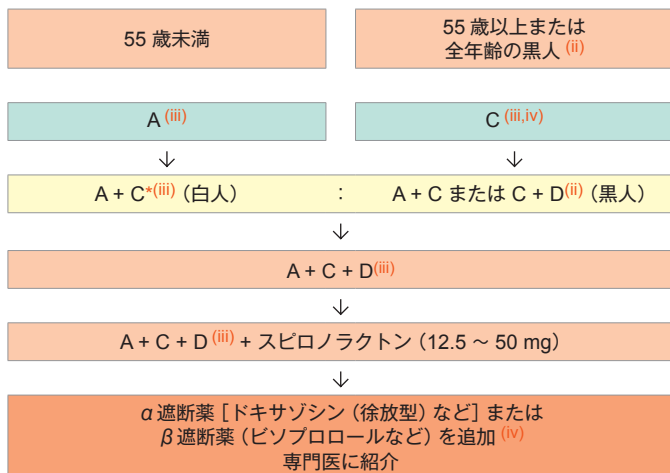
55 歳未満

55 歳以上または全年齢の黒人 $^{(ii)}$

A $^{(iii)}$

C $^{(iii,iv)}$

A + C*$^{(iii)}$（白人）　：　A + C または C + D$^{(ii)}$（黒人）

A + C + D$^{(iii)}$

A + C + D $^{(iii)}$ + スピロノラクトン（12.5 ～ 50 mg）

$\alpha$ 遮断薬［ドキサゾシン（徐放型）など］または $\beta$ 遮断薬（ビソプロロールなど）を追加 $^{(iv)}$
専門医に紹介